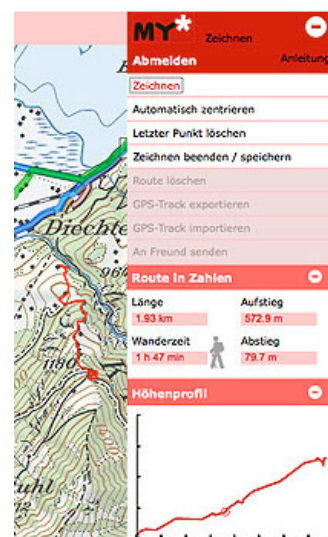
MY* Zeichnen

Abmelden

Anleitung

Zeichnen

Automatisch zentrieren

Letzter Punkt löschen

Zeichnen beenden / speichern

Route löschen

GPS-Track exportieren

GPS-Track importieren

An Freund senden

Route in Zahlen

Länge
1.93 km

Aufstieg
572.9 m

Wanderzeit
1 h 47 min

Abstieg
79.7 m

Höhenprofil

Diechte

966

1180

uhl